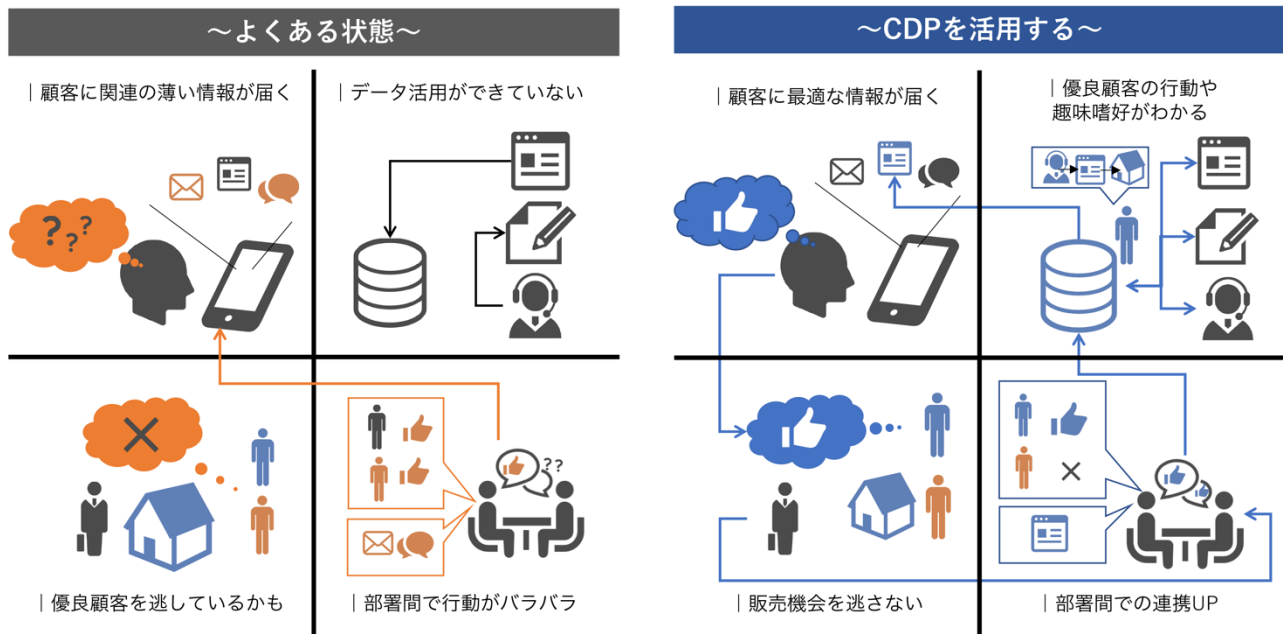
〜よくある状態〜

｜顧客に関連の薄い情報が届く

???

｜データ活用ができていない

｜優良顧客を逃しているかも

??

｜部署間で行動がバラバラ

〜CDPを活用する〜

｜顧客に最適な情報が届く

｜優良顧客の行動や趣味嗜好がわかる

｜販売機会を逃さない

×

｜部署間での連携UP